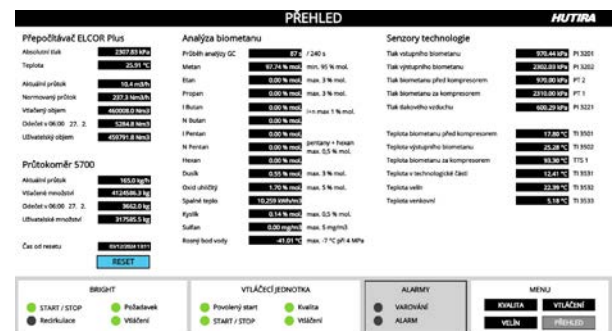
PŘEHLED

HUTIRA

Přepočítávač ELCOR Plus

Absolutní tlak 2307.83 kPa

Teplota 25.91 °C

Aktuální průtok 10.4 m3/h

Normovaný průtok 237.3 Nm3/h

Vtláčený objem 460008.0 Nm3

Odečet v 06:00 27. 2. 5284.8 Nm3

Uživatelský objem 459791.8 Nm3

Průtokoměr 5700

Aktuální průtok 165.0 kg/h

Vtláčené množství 4124586.3 kg

Odečet v 06:00 27. 2. 3662.0 kg

Uživatelské množství 317585.5 kg

Čas od resetu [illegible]

RESET

Analýza biometanu

Průběh analýzy GC 87 / 240 s

Metan 97.74 % mol. min. 95 % mol.

Etan 0.00 % mol. max. 3 % mol.

Propen 0.00 % mol. max. 3 % mol.

I Butan 0.00 % mol. i+n max 1 % mol.

N Butan 0.00 % mol.

I Pentan 0.00 % mol.

N Pentan 0.00 % mol. pentany + hexan max. 0,5 % mol.

Hexan 0.00 % mol.

Dusík 0.55 % mol. max. 3 % mol.

Oxid uhličitý 1.70 % mol. max. 5 % mol.

Spalné teplo 10.259 kWh/m3

Kyslík 0.14 % mol. max. 0,5 % mol.

Sulfan 0.00 mg/m3 max. 5 mg/m3

Rosný bod vody -41.01 °C max. -7 °C při 4 MPa

Senzory technologie

Tlak vstupního biometanu 970.44 kPa PT 3201

Tlak výstupního biometanu 2302.83 kPa PT 3202

Tlak biometanu před kompresorem 970.00 kPa PT 2

Tlak biometanu za kompresorem 2310.00 kPa PT 1

Tlak tlakového vzduchu 600.29 kPa PT 3221

Teplota biometanu před kompresorem 17.80 °C TI 3501

Teplota vstupního biometanu 25.28 °C TI 3502

Teplota biometanu za kompresorem 93.30 °C TTS 1

Teplota v technologické části 12.41 °C TI 3531

Teplota velín 22.39 °C TI 3532

Teplota venkovní 5.18 °C TI 3533

BRIGHT

START / STOP

Požadavek

Recirkulace

Vtláčení

VTLAČECÍ JEDNOTKA

Povolený start

Kvalita

START / STOP

Vtláčení

ALARMY

VAROVÁNÍ

ALARM

MENU

KVALITA

VTLAČENÍ

VELÍN

PŘEHLED